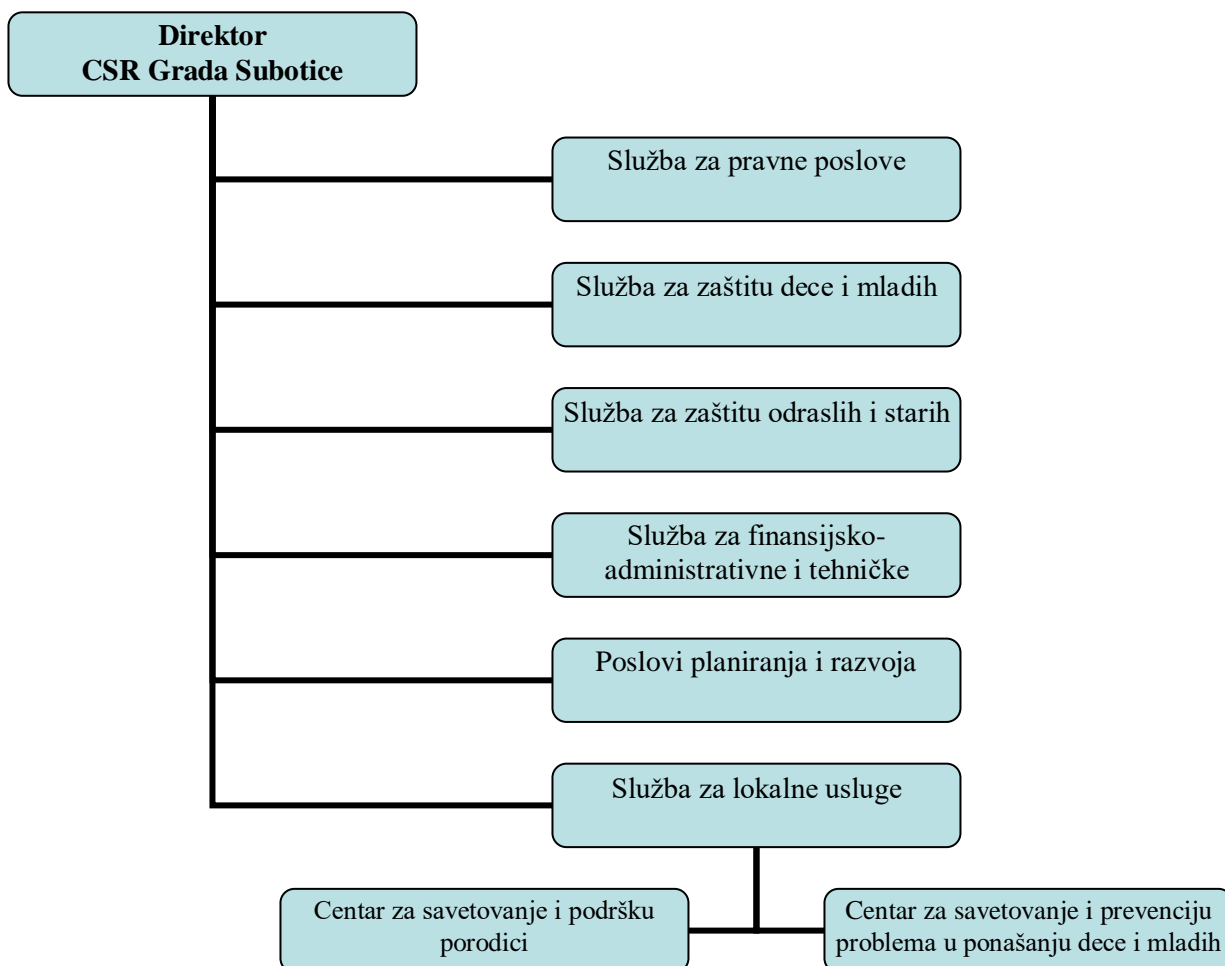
Direktor
CSR Grada Subotice

Služba za pravne poslove

Služba za zaštitu dece i mladih

Služba za zaštitu odraslih i starih

Služba za finansijsko-administrativne i tehničke

Poslovi planiranja i razvoja

Služba za lokalne usluge

Centar za savetovanje i podršku porodici

Centar za savetovanje i prevenciju problema u ponašanju dece i mladih